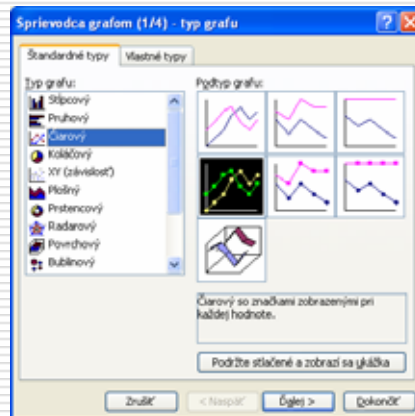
Sprievodca grafom (1/4) - typ grafu

Štandardné typy | Vlastné typy

Typ grafu:
Stĺpcový
Pruhový
Čiarový
Koláčový
XY (závislosť)
Plošný
Prstencový
Radarový
Povrchový
Bublinový

Podtyp grafu:

Čiarový so značkami zobrazenými pri každej hodnote.

Podržte stlačené a zobrazí sa ukážka

Zrušiť | < Naspäť | Ďalej > | Dokončiť